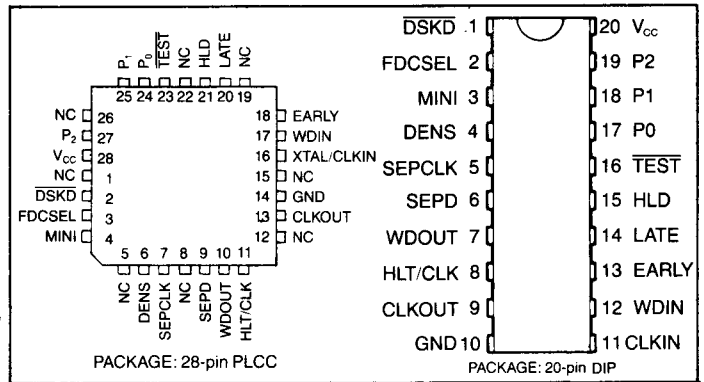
$P_1$ $P_0$ $\overline{TEST}$ NC HLD LATE NC
25 24 23 22 21 20 19

NC 26
$P_2$ 27
$V_{CC}$ 28
NC 1
$\overline{DSKD}$ 2
FDCSEL 3
MINI 4

18 EARLY
17 WDIN
16 XTAL/CLKIN
15 NC
14 GND
13 CLKOUT
12 NC

5 6 7 8 9 10 11
NC DENS SEPCLK NC SEPD WDOUT HLT/CLK

PACKAGE: 28-pin PLCC

$\overline{DSKD}$ 1
FDCSEL 2
MINI 3
DENS 4
SEPCLK 5
SEPD 6
WDOUT 7
HLT/CLK 8
CLKOUT 9
GND 10

20 $V_{CC}$
19 P2
18 P1
17 P0
16 $\overline{TEST}$
15 HLD
14 LATE
13 EARLY
12 WDIN
11 CLKIN

PACKAGE: 20-pin DIP